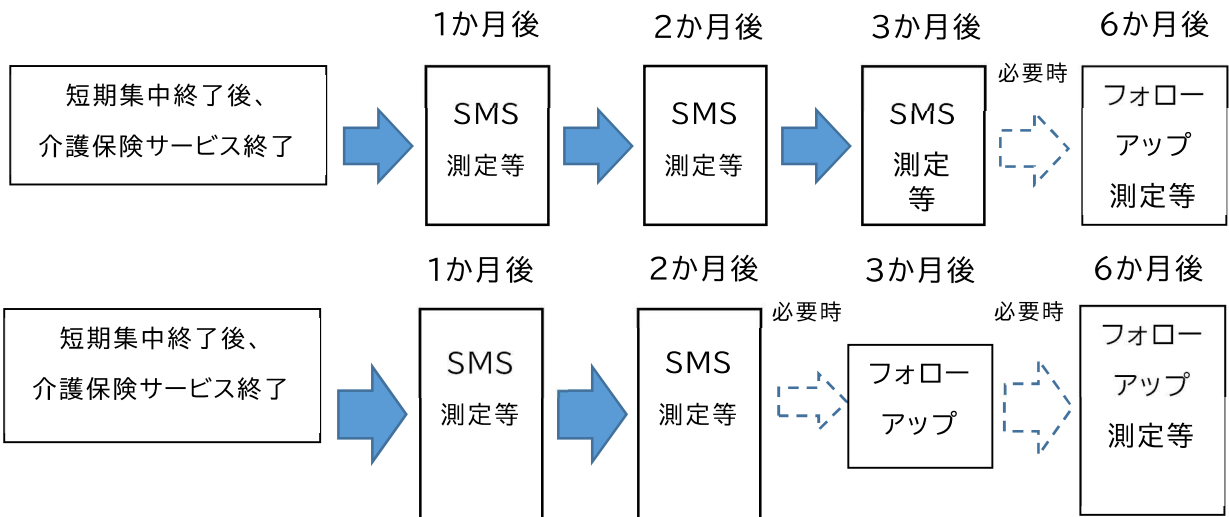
短期集中終了後、
介護保険サービス終了

1か月後
SMS
測定等

2か月後
SMS
測定等

3か月後
SMS
測定
等

必要時

6か月後
フォロー
アップ
測定等

短期集中終了後、
介護保険サービス終了

1か月後
SMS
測定等

2か月後
SMS
測定等

必要時

3か月後
フォロー
アップ

必要時

6か月後
フォロー
アップ
測定等